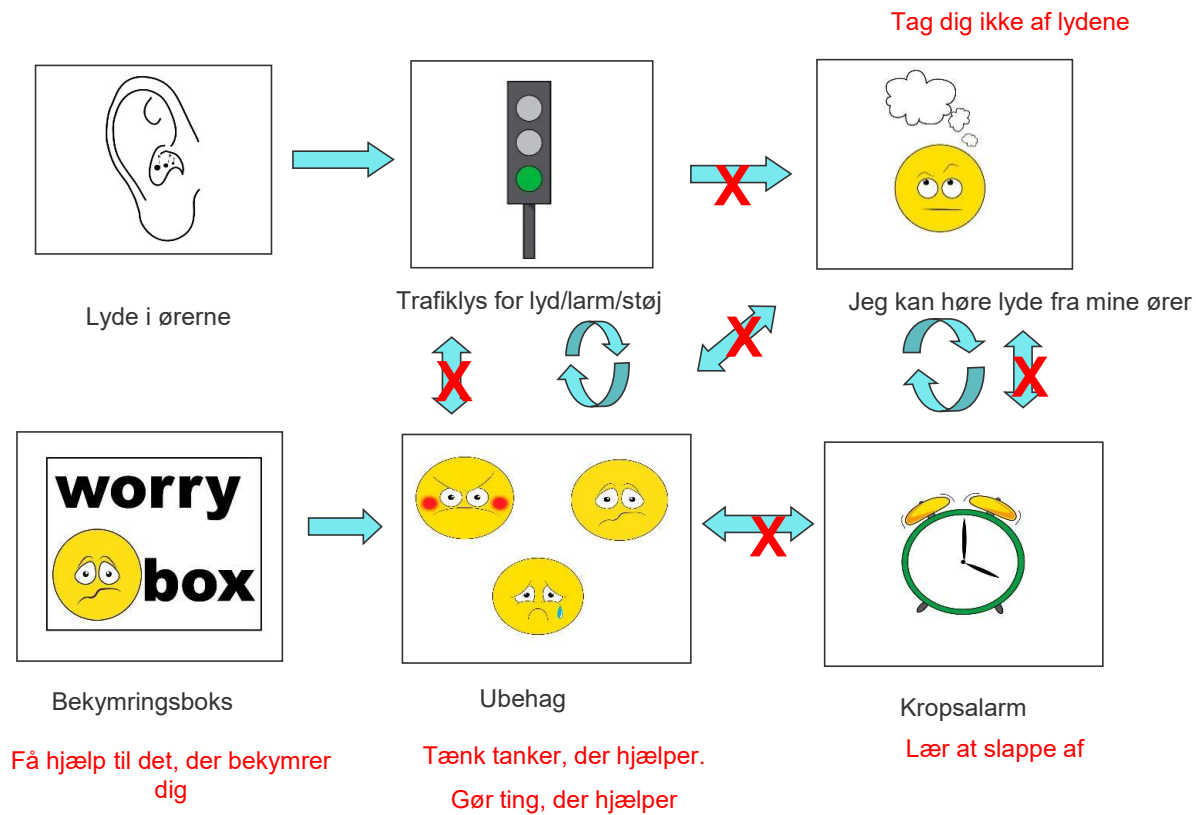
Tag dig ikke af lydene

Lyde i ørerne

Trafiklys for lyd/larm/støj

Jeg kan høre lyde fra mine ører

X

X

X

X

worry box

X

Bekymringsboks

Få hjælp til det, der bekymrer dig

Ubehag

Tænk tanker, der hjælper.

Gør ting, der hjælper

Kropsalarm

Lær at slappe af